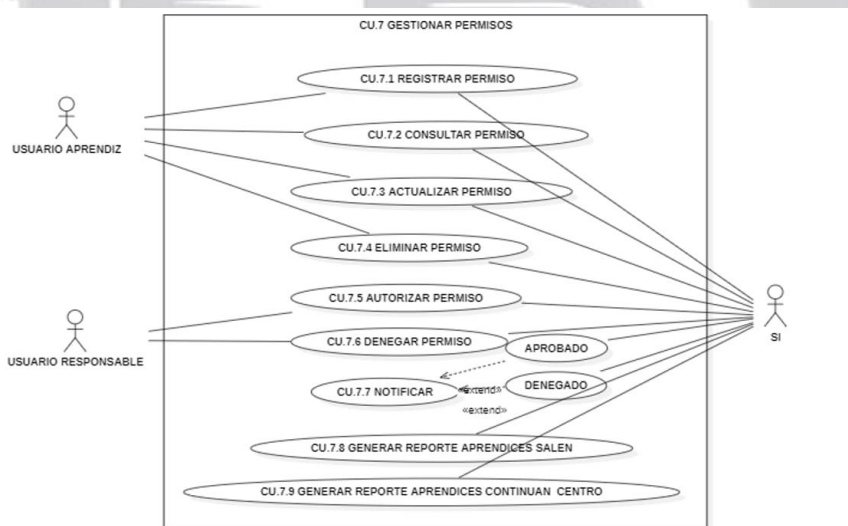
CU.7 GESTIONAR PERMISOS

USUARIO APRENDIZ

USUARIO RESPONSABLE

SI

CU.7.1 REGISTRAR PERMISO

CU.7.2 CONSULTAR PERMISO

CU.7.3 ACTUALIZAR PERMISO

CU.7.4 ELIMINAR PERMISO

CU.7.5 AUTORIZAR PERMISO

CU.7.6 DENEGAR PERMISO

APROBADO

CU.7.7 NOTIFICAR

«extend»

DENEGADO

«extend»

CU.7.8 GENERAR REPORTE APRENDICES SALEN

CU.7.9 GENERAR REPORTE APRENDICES CONTINUAN CENTRO